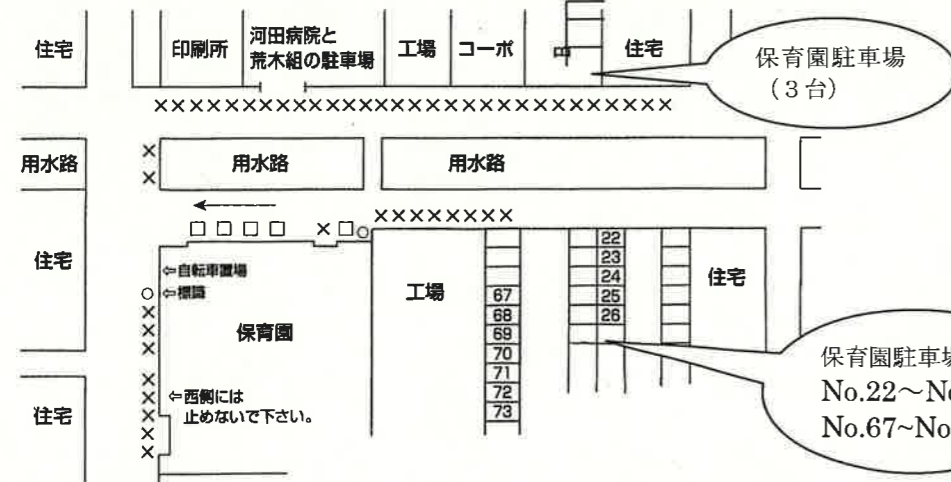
住宅

印刷所

河田病院と荒木組の駐車場

工場

コーポ

住宅

保育園駐車場
（3台）

××××××××××××××××××××××××××××

用水路

×
×

用水路

用水路

□ □ □ □ ×□○ ××××××××

住宅

⇦自転車置場
○ ⇦標識

保育園

工場

22
23
24
25
26

67
68
69
70
71
72
73

住宅

×
×
×
×

×
×
×
×
×

⇦西側には
止めないで下さい。

住宅

保育園駐車場
No.22〜No
No.67~No